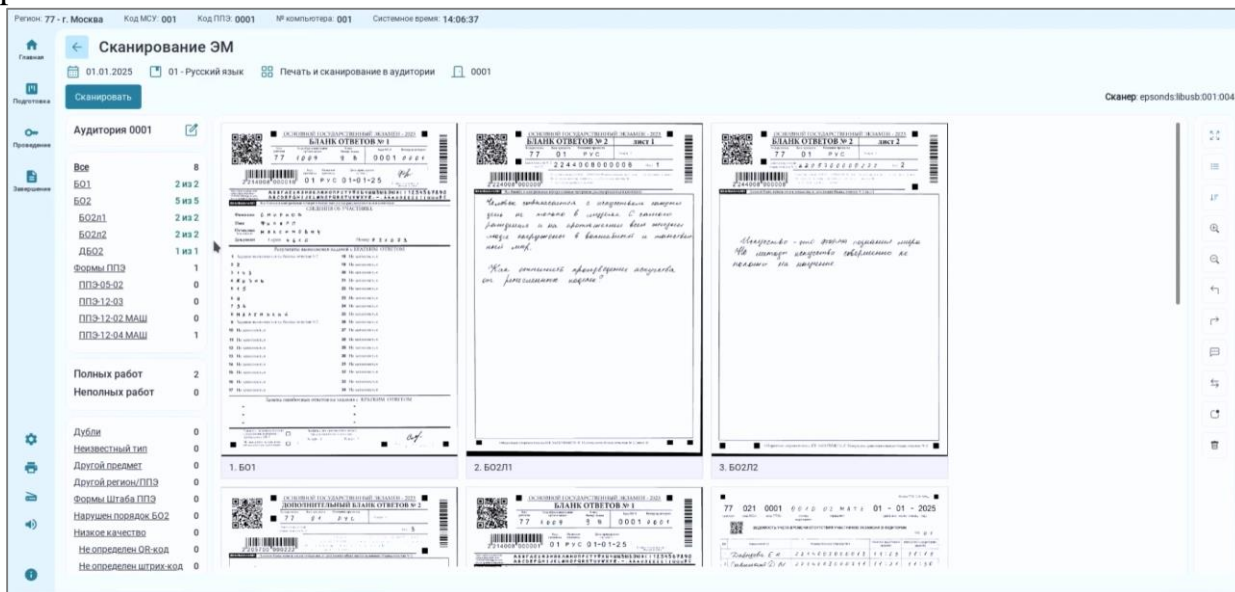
Регион: 77 - г. Москва Код МСУ: 001 Код ППЭ: 0001 № компьютера: 001 Системное время: 14:06:37

Главная

Подготовка

Проведение

Завершение

Сканирование ЭМ

01.01.2025 01 - Русский язык Печать и сканирование в аудитории 0001

Сканировать

Сканер: epsonds:libusb:001:004

Аудитория 0001

| | |
|---|---|
| Все | 8 |
| БО1 | 2 из 2 |
| БО2 | 5 из 5 |
| БО2л1 | 2 из 2 |
| БО2л2 | 2 из 2 |
| ДБО2 | 1 из 1 |
| Формы ППЭ | 1 |
| ППЭ-05-02 | 0 |
| ППЭ-12-03 | 0 |
| ППЭ-12-02 МАШ | 0 |
| ППЭ-12-04 МАШ | 1 |

Полных работ 2
Неполных работ 0

| | |
|---|---|
| Дубли | 0 |
| Неизвестный тип | 0 |
| Другой предмет | 0 |
| Другой регион/ППЭ | 0 |
| Формы Штаба ППЭ | 0 |
| Нарушен порядок БО2 | 0 |
| Низкое качество | 0 |
| Не определен QR-код | 0 |
| Не определен штрих-код | 0 |

ОСНОВНОЙ ГОСУДАРСТВЕННЫЙ ЭКЗАМЕН - 2025
БЛАНК ОТВЕТОВ № 1
77 1009 9 Б 0001 0001
01 РУС 01-01-25
СВЕДЕНИЯ ОБ УЧАСТНИКЕ

1. БО1

ОСНОВНОЙ ГОСУДАРСТВЕННЫЙ ЭКЗАМЕН - 2025
БЛАНК ОТВЕТОВ № 2 лист 1
77 01 РУС
2244008000006

Человек, находящийся с искусством, получает узнать не только о людях. С помощью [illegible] и на протяжении всей жизни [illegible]

Как, сочинения произведения искусства от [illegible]

2. БО2Л1

ОСНОВНОЙ ГОСУДАРСТВЕННЫЙ ЭКЗАМЕН - 2025
БЛАНК ОТВЕТОВ № 2 лист 2
77 01 РУС

Искусство - это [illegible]

3. БО2Л2

ОСНОВНОЙ ГОСУДАРСТВЕННЫЙ ЭКЗАМЕН - 2025
ДОПОЛНИТЕЛЬНЫЙ БЛАНК ОТВЕТОВ № 2
77 01 РУС

ОСНОВНОЙ ГОСУДАРСТВЕННЫЙ ЭКЗАМЕН - 2025
БЛАНК ОТВЕТОВ № 1
77 1009 9 Б 0001 0001
01 РУС 01-01-25

77 021 0001 01-01-2025